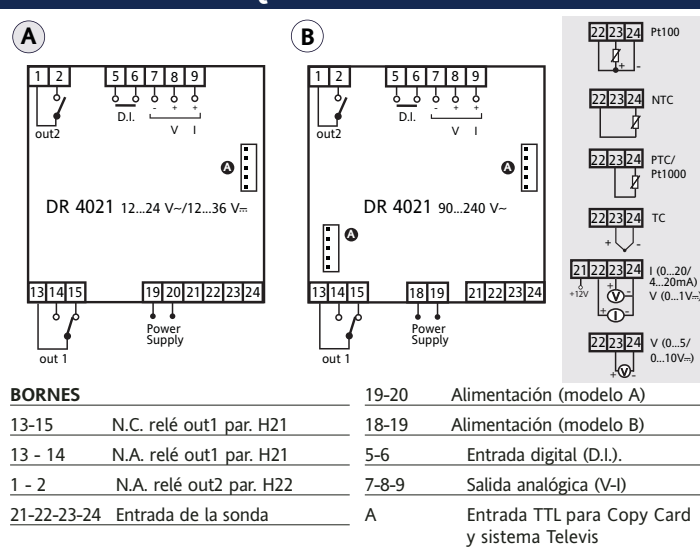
A

1 2 5 6 7 8 9

out2

D.I.

- + +

V I

DR 4021 12...24 V~/12...36 V⎓

13 14 15 19 20 21 22 23 24

out 1

Power Supply

B

1 2 5 6 7 8 9

out2

D.I.

- + +

V I

DR 4021 90...240 V~

13 14 15 18 19 21 22 23 24

out 1

Power Supply

22 23 24 Pt100

22 23 24 NTC

22 23 24 PTC/ Pt1000

22 23 24 TC

21 22 23 24 I (0...20/ 4...20mA) V (0...1V⎓)

+12V

22 23 24 V (0...5/ 0...10V⎓)

BORNES

| | |
|---|---|
| 13-15 | N.C. relé out1 par. H21 |
| 13 - 14 | N.A. relé out1 par. H21 |
| 1 - 2 | N.A. relé out2 par. H22 |
| 21-22-23-24 | Entrada de la sonda |

| | |
|---|---|
| 19-20 | Alimentación (modelo A) |
| 18-19 | Alimentación (modelo B) |
| 5-6 | Entrada digital (D.I.). |
| 7-8-9 | Salida analógica (V-I) |
| A | Entrada TTL para Copy Card y sistema Televis |